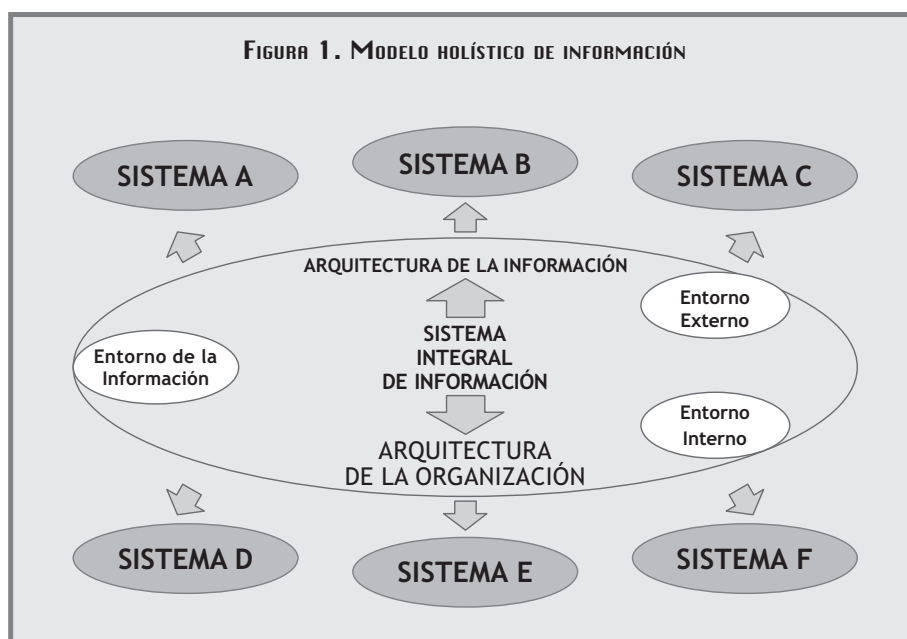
Figura 1. Modelo holístico de información

SISTEMA A

SISTEMA B

SISTEMA C

ARQUITECTURA DE LA INFORMACIÓN

Entorno Externo

Entorno de la Información

SISTEMA INTEGRAL DE INFORMACIÓN

Entorno Interno

ARQUITECTURA DE LA ORGANIZACIÓN

SISTEMA D

SISTEMA E

SISTEMA F